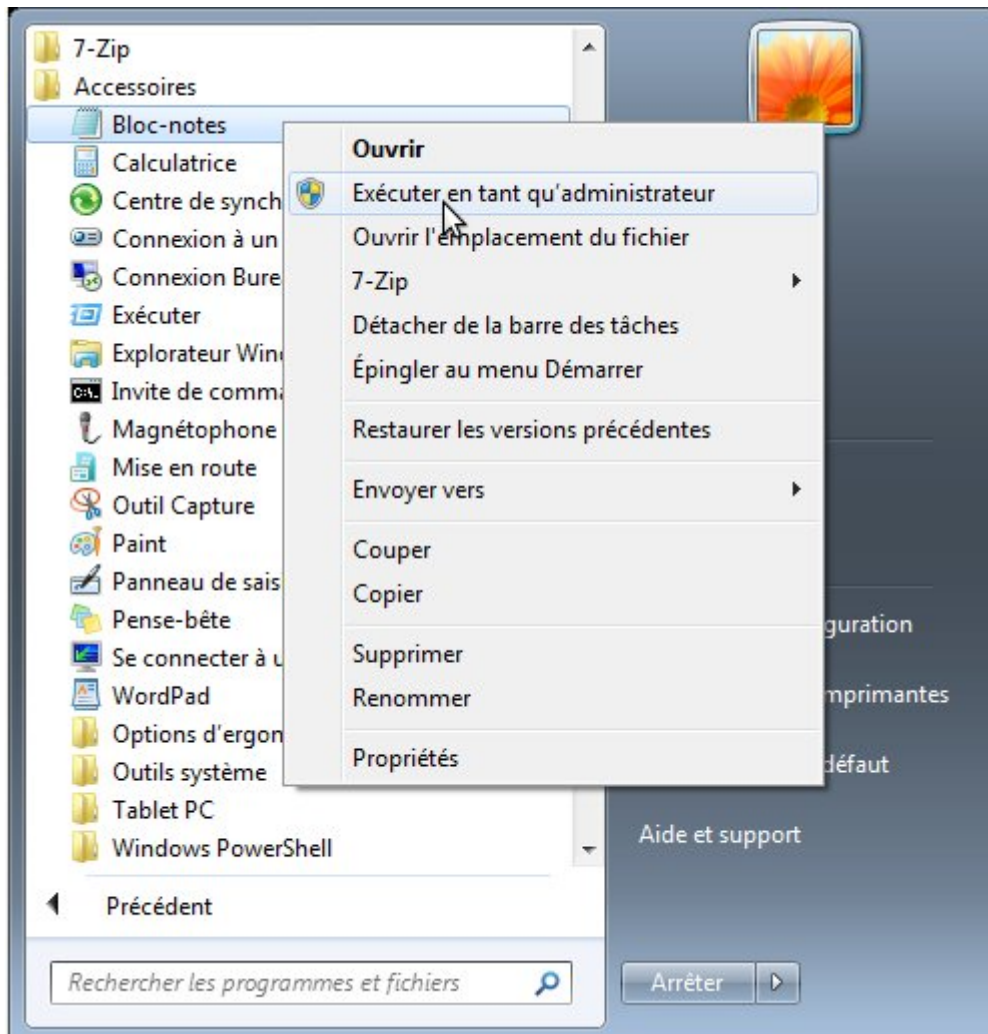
7-Zip
Accessoires
Bloc-notes
Calculatrice
Centre de synch
Connexion à un
Connexion Bure
Exécuter
Explorateur Win
Invite de comma
Magnétophone
Mise en route
Outil Capture
Paint
Panneau de sais
Pense-bête
Se connecter à u
WordPad
Options d'ergon
Outils système
Tablet PC
Windows PowerShell

Précédent

Rechercher les programmes et fichiers

Ouvrir
Exécuter en tant qu'administrateur
Ouvrir l'emplacement du fichier
7-Zip
Détacher de la barre des tâches
Épingler au menu Démarrer
Restaurer les versions précédentes
Envoyer vers
Couper
Copier
Supprimer
Renommer
Propriétés

guration
mprimantes
défaut
Aide et support

Arrêter